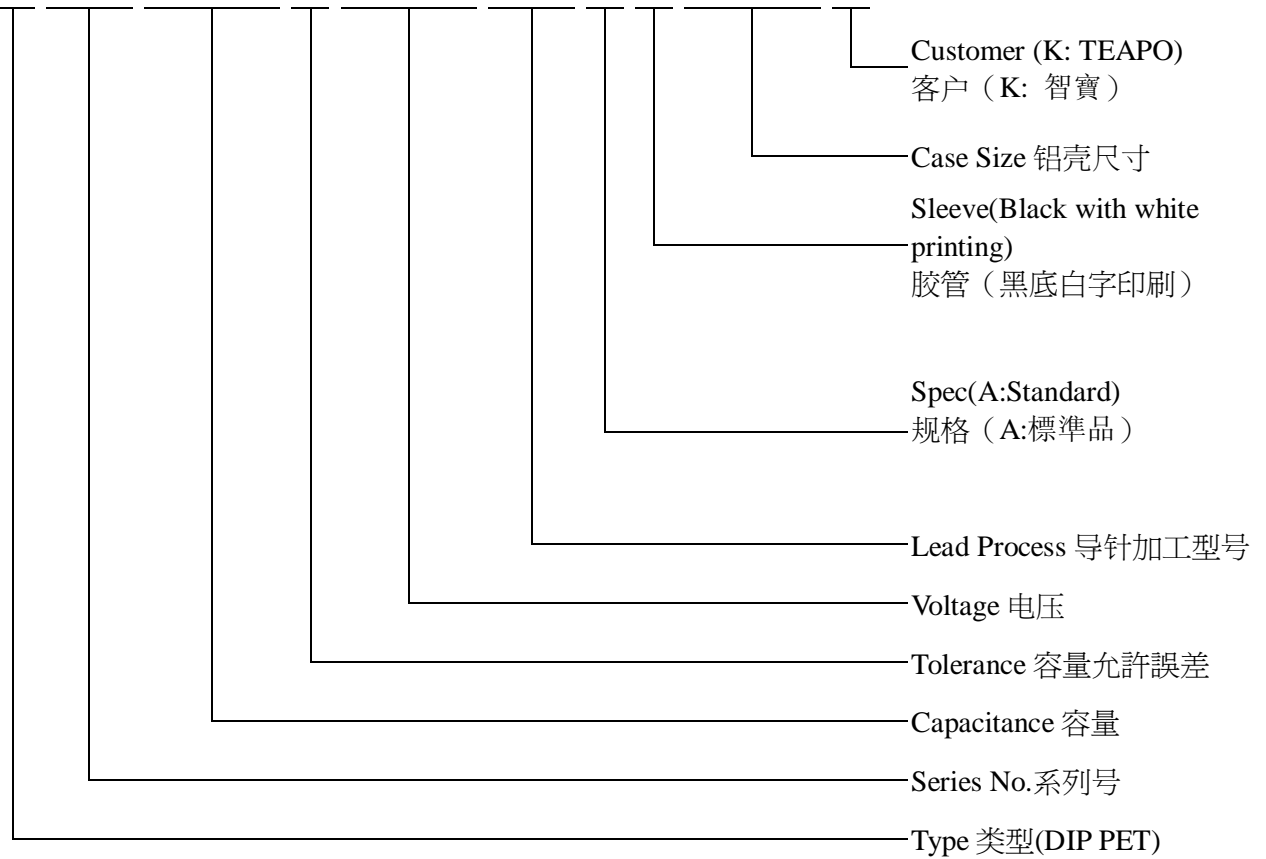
Customer (K: TEAPO)
客户（K: 智寶）

Case Size 铝壳尺寸

Sleeve(Black with white printing)
胶管（黑底白字印刷）

Spec(A:Standard)
规格（A:標準品）

Lead Process 导针加工型号

Voltage 电压

Tolerance 容量允許誤差

Capacitance 容量

Series No.系列号

Type 类型(DIP PET)